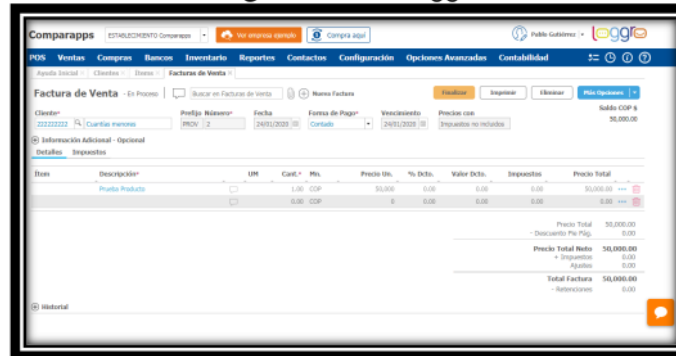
Comparapps ESTABLECIMIENTO Comparapps Ver empresa ejemplo Compra aquí Pablo Gutiérrez loggro

POS Ventas Compras Bancos Inventario Reportes Contactos Configuración Opciones Avanzadas Contabilidad

Ayuda Inicial × Clientes × Items × Facturas de Venta ×

Factura de Venta - En Proceso Buscar en Facturas de Venta Nueva Factura Finalizar Imprimir Eliminar Más Opciones

Saldo COP $ 50,000.00

Cliente* 222222222 Cuantías menores
Prefijo PROV
Número* 2
Fecha 24/01/2020
Forma de Pago* Contado
Vencimiento 24/01/2020
Precios con Impuestos no incluidos

Información Adicional - Opcional

Detalles Impuestos

| Ítem | Descripción* | UM | Cant.* | Mn. | Precio Un. | % Dcto. | Valor Dcto. | Impuestos | Precio Total |
|---|---|---|---|---|---|---|---|---|---|
| | Prueba Producto | | 1.00 | COP | 50,000 | 0.00 | 0.00 | 0.00 | 50,000.00 |
| | | | 0.00 | COP | 0 | 0.00 | 0.00 | 0.00 | 0.00 |

Precio Total 50,000.00
- Descuento Pie Pág. 0.00
Precio Total Neto 50,000.00
+ Impuestos 0.00
Ajustes 0.00
Total Factura 50,000.00
- Retenciones 0.00

Historial